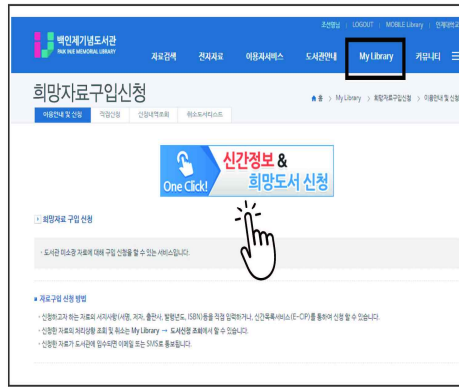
조선일보 | LOGOUT | MOBILE Library | 인쇄하기

백인제기념도서관
PAIK INJE MEMORIAL LIBRARY

자료검색 전자자료 이용자서비스 도서관안내 My Library 커뮤니티

희망자료구입신청

홈 > My Library > 희망자료구입신청 > 이용안내 및 신청

이용안내 및 신청 | 직접신청 | 신청내역조회 | 취소도서리스트

One Click! 신간정보 & 희망도서 신청

희망자료 구입 신청

· 도서관 미소장 자료에 대해 구입 신청을 할 수 있는 서비스입니다.

■ 자료구입 신청 방법

· 신청하고자 하는 자료의 서지사항(서명, 저자, 출판사, 발행년도, ISBN)등을 직접 입력하거나, 신간목록서비스(E-CIP)를 통하여 신청 할 수 있습니다.
· 신청한 자료의 처리상황 조회 및 취소는 My Library → 도서신청 조회에서 할 수 있습니다.
· 신청한 자료가 도서관에 입수되면 이메일 또는 SMS로 통보됩니다.